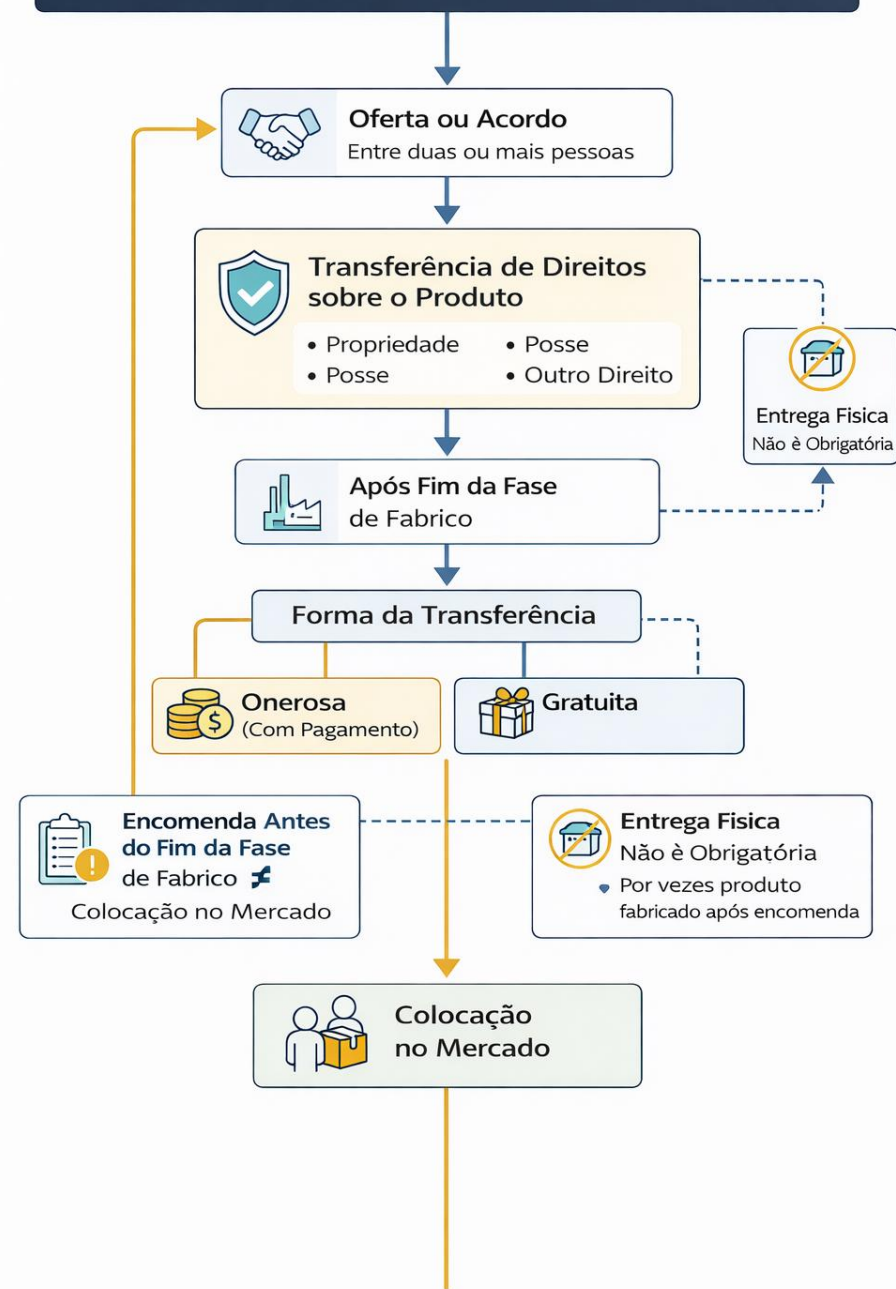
Oferta ou Acordo
Entre duas ou mais pessoas

Transferência de Direitos sobre o Produto
• Propriedade
• Posse
• Posse
• Outro Direito

Entrega Fisica
Não è Obrigatória

Após Fim da Fase de Fabrico

Forma da Transferência

Onerosa
(Com Pagamento)

Gratuita

Encomenda Antes do Fim da Fase de Fabrico ≠
Colocação no Mercado

Entrega Fisica
Não è Obrigatória
Por vezes produto fabricado após encomenda

Colocação no Mercado